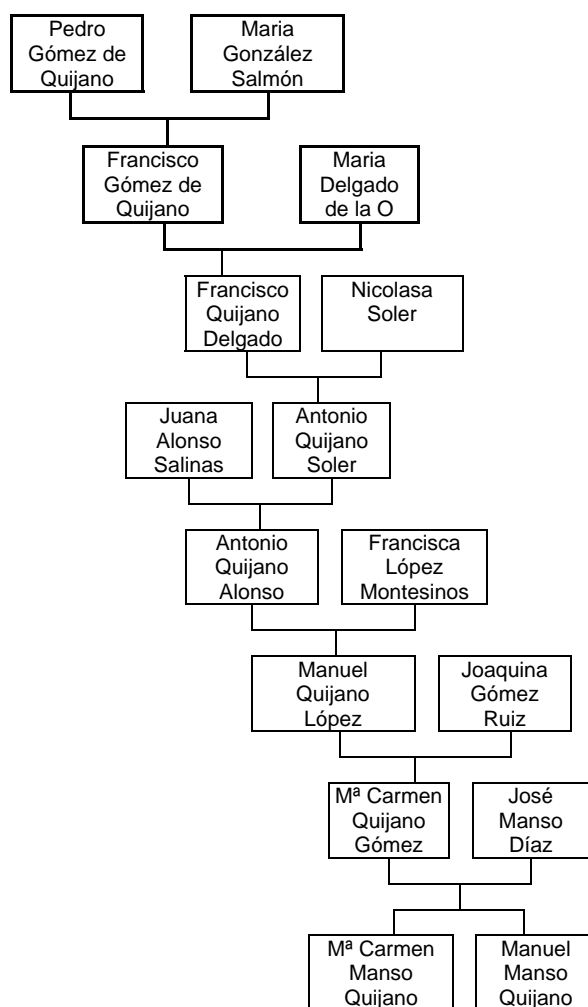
Pedro Gómez de Quijano

Maria González Salmón

Francisco Gómez de Quijano

Maria Delgado de la O

Francisco Quijano Delgado

Nicolasa Soler

Juana Alonso Salinas

Antonio Quijano Soler

Antonio Quijano Alonso

Francisca López Montesinos

Manuel Quijano López

Joaquina Gómez Ruiz

Mª Carmen Quijano Gómez

José Manso Díaz

Mª Carmen Manso Quijano

Manuel Manso Quijano